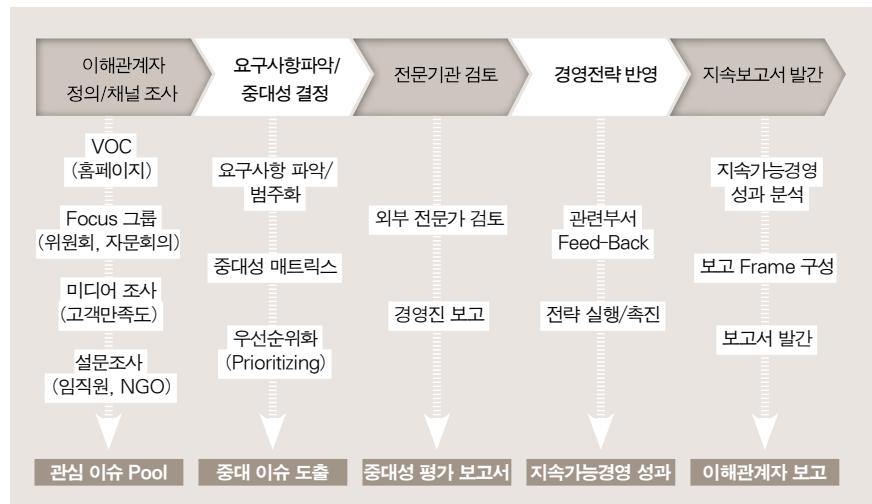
이해관계자 정의/채널 조사

요구사항파악/ 중대성 결정

전문기관 검토

경영전략 반영

지속보고서 발간

VOC (홈페이지)

Focus 그룹 (위원회, 자문회의)

미디어 조사 (고객만족도)

설문조사 (임직원, NGO)

관심 이슈 Pool

요구사항 파악/ 범주화

중대성 매트릭스

우선순위화 (Prioritizing)

중대 이슈 도출

외부 전문가 검토

경영진 보고

중대성 평가 보고서

관련부서 Feed-Back

전략 실행/촉진

지속가능경영 성과

지속가능경영 성과 분석

보고 Frame 구성

보고서 발간

이해관계자 보고